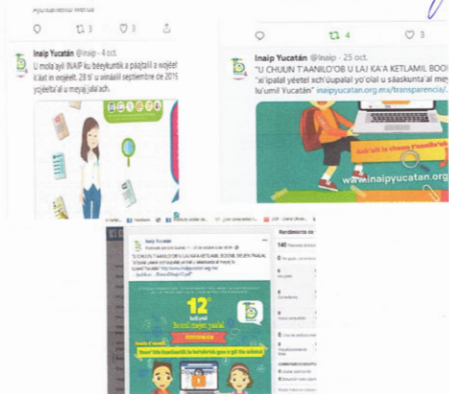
3 3

Inaip Yucatán @inaip · 4 oct.
U mola'ayil INAIP ku béeykuntik a páajtalil a wojéel k'aat in wojéelt. 28 ti' u winalil septiembre de 2015 yojéeltal u meyaj jála'ach.

Inaip Yucatán @inaip · 25 oct.
"U CHUUN T'AANILO'OB U LAJ KA'A KETLAMIL BOO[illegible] "a'ipalal yéetel xch'úupalal yo'olal u sáaskuntik meyaj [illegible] lu'umil Yucatán" inaipyucatan.org.mx/transparencia/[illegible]

4

3

www.inaipyucatan.org

Inaip Yucatán

12

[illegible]

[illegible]